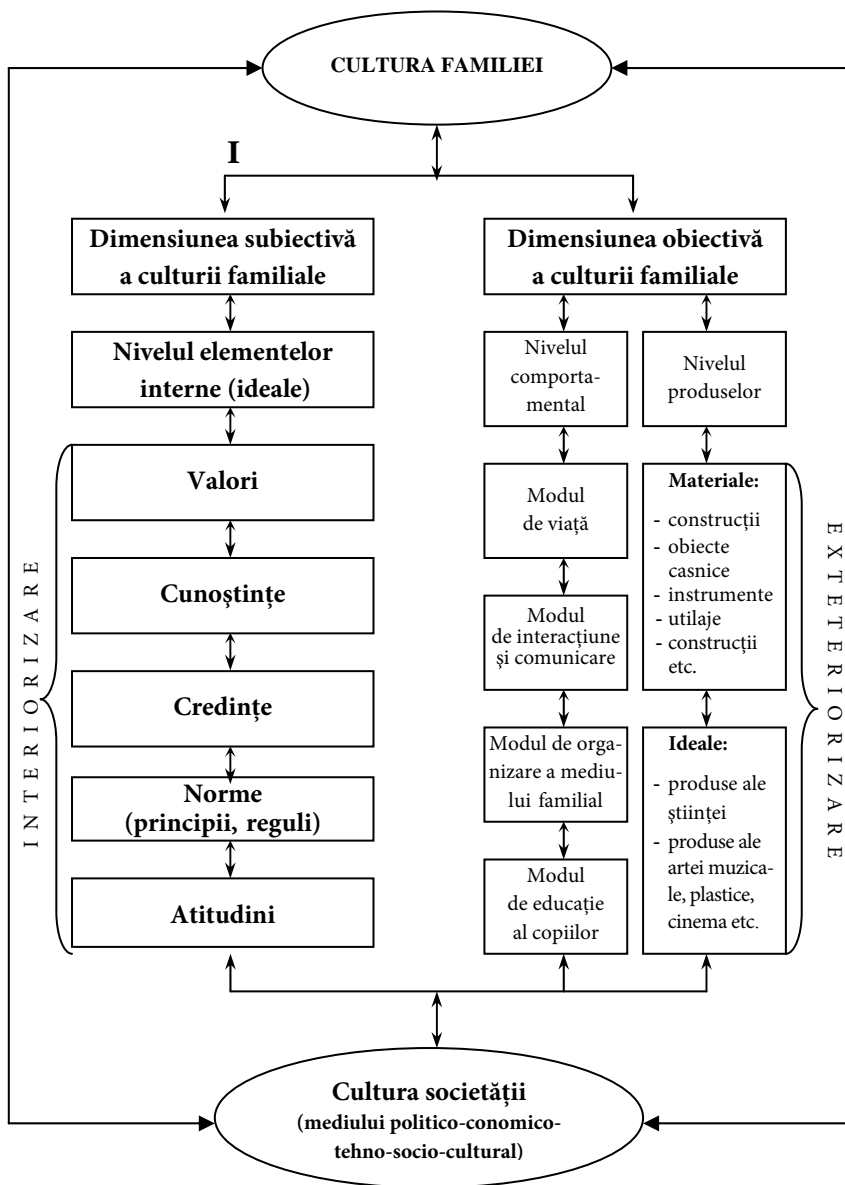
CULTURA FAMILIEI

I

Dimensiunea subiectivă a culturii familiale

Nivelul elementelor interne (ideale)

Valori

Cunoștințe

Credințe

Norme (principii, reguli)

Atitudini

INTERIORIZARE

Dimensiunea obiectivă a culturii familiale

Nivelul comportamental

Modul de viață

Modul de interacțiune și comunicare

Modul de organizare a mediului familial

Modul de educație al copiilor

Nivelul produselor

Materiale:
- construcții
- obiecte casnice
- instrumente
- utilaje
- construcții etc.

Ideale:
- produse ale științei
- produse ale artei muzicale, plastice, cinema etc.

EXTERIORIZARE

Cultura societății (mediului politico-conomico-tehno-socio-cultural)